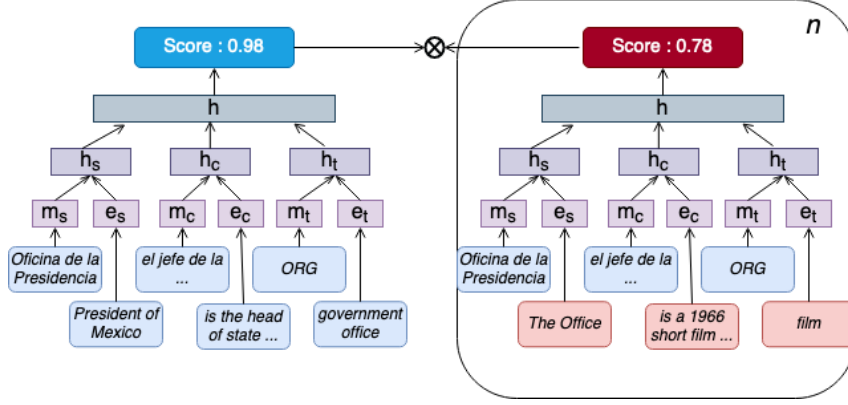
Score : 0.98

$\otimes$

Score : 0.78

$n$

h

$h_s$ $h_c$ $h_t$

$m_s$ $e_s$ $m_c$ $e_c$ $m_t$ $e_t$

Oficina de la Presidencia

el jefe de la ...

ORG

President of Mexico

is the head of state ...

government office

h

$h_s$ $h_c$ $h_t$

$m_s$ $e_s$ $m_c$ $e_c$ $m_t$ $e_t$

Oficina de la Presidencia

el jefe de la ...

ORG

The Office

is a 1966 short film ...

film